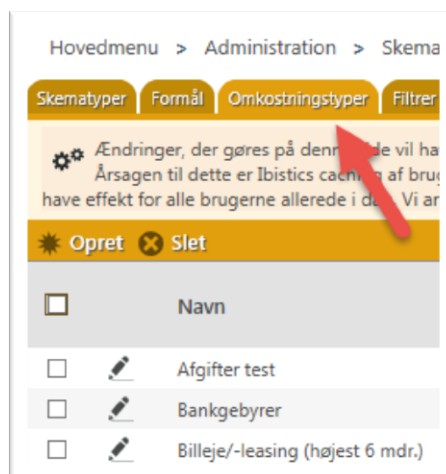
Hovedmenu > Administration > Skema

Skematyper | Formål | Omkostningstyper | Filtrer

Ændringer, der gøres på denn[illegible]de vil ha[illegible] Årsagen til dette er Ibistics ca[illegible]ng af bru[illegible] have effekt for alle brugerne allerede i d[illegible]. Vi ar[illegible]

Opret Slet

| | | Navn |
|---|---|---|
| ☐ | | Afgifter test |
| ☐ | | Bankgebyrer |
| ☐ | | Billeje/-leasing (højest 6 mdr.) |